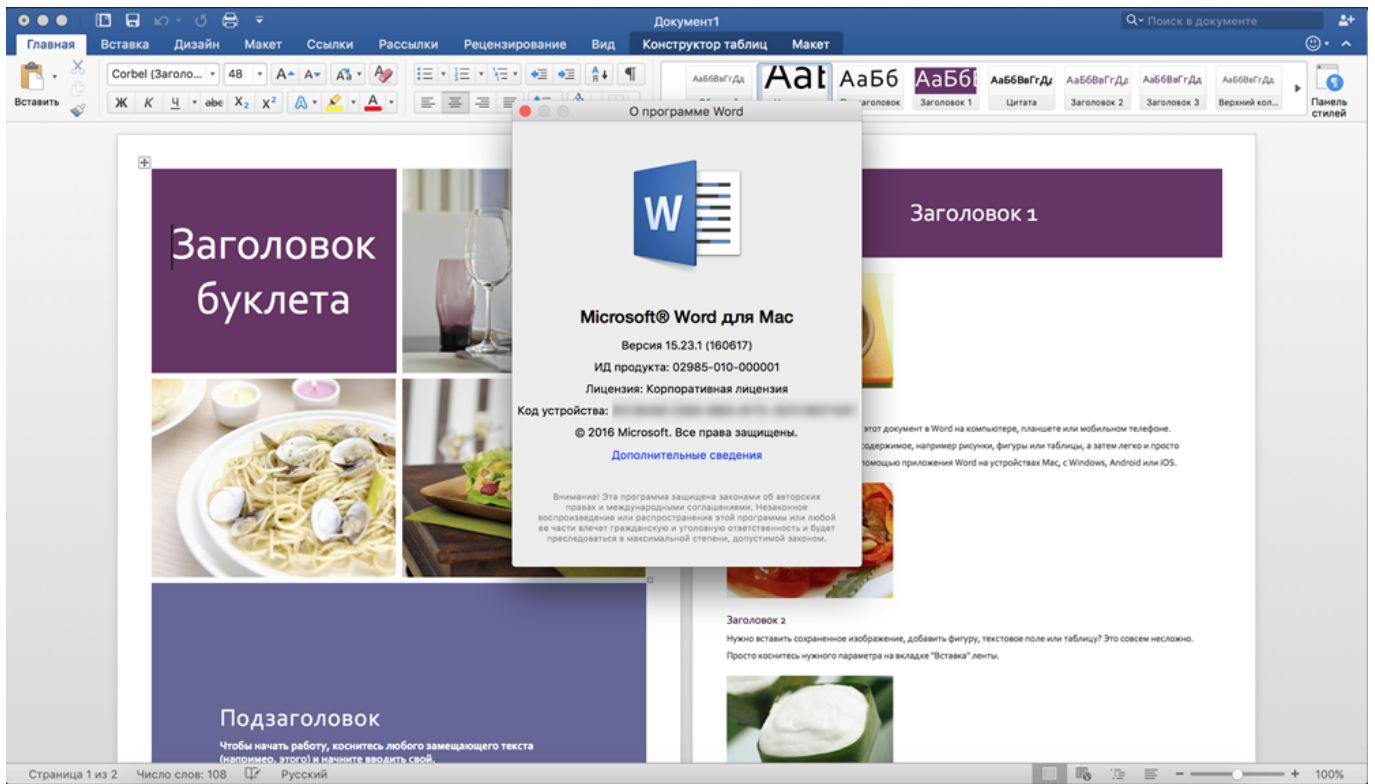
Документ1

Поиск в документе

Главная Вставка Дизайн Макет Ссылки Рассылки Рецензирование Вид Конструктор таблиц Макет

Вставить

Corbel (Заголо... 48

Ж К Ч abe $X_2$ $X^2$

АаБбВвГгДд Aat АаБб АаБбI АаБбВвГгДд АаБбВвГгДд АаБбВвГгДд АаБбВвГгДд

Заголовок 1 Цитата Заголовок 2 Заголовок 3 Верхний кол...

Панель стилей

Заголовок буклета

Подзаголовок

Чтобы начать работу, коснитесь любого замещающего текста (например, этого) и начните вводить свой.

Заголовок 1

этот документ в Word на компьютере, планшете или мобильном телефоне. содержимое, например рисунки, фигуры или таблицы, а затем легко и просто помощью приложения Word на устройствах Mac, с Windows, Android или iOS.

Заголовок 2

Нужно вставить сохраненное изображение, добавить фигуру, текстовое поле или таблицу? Это совсем несложно. Просто коснитесь нужного параметра на вкладке "Вставка" ленты.

О программе Word

Microsoft® Word для Mac

Версия 15.23.1 (160617)

ИД продукта: 02985-010-000001

Лицензия: Корпоративная лицензия

Код устройства: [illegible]

© 2016 Microsoft. Все права защищены.

Дополнительные сведения

Внимание! Эта программа защищена законами об авторских правах и международными соглашениями. Незаконное воспроизведение или распространение этой программы или любой ее части влечет гражданскую и уголовную ответственность и будет преследоваться в максимальной степени, допустимой законом.

Страница 1 из 2 Число слов: 108 Русский 100%